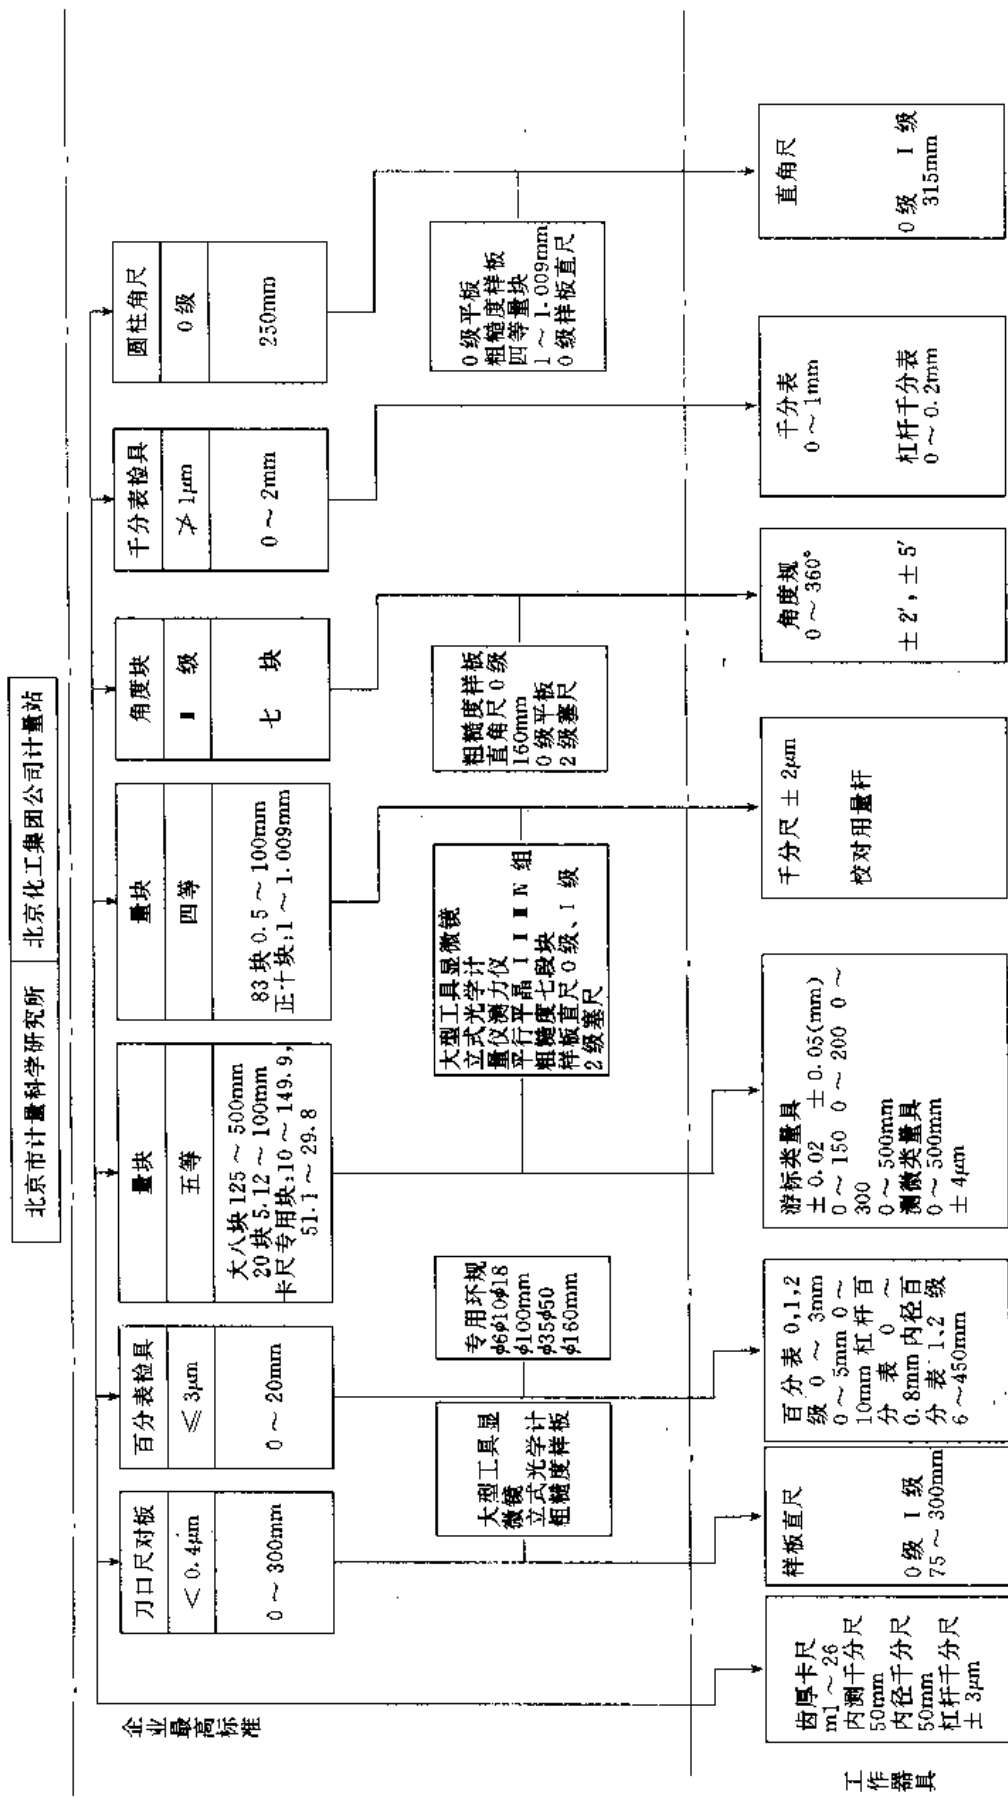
北京市计量科学研究所 北京化工集团公司计量站

企业最高标准

刀口尺对板
< 0.4μm
0 ~ 300mm

百分表检具
≤ 3μm
0 ~ 20mm

量块
五等
大八块 125 ~ 500mm
20 块 5.12 ~ 100mm
卡尺专用块;10 ~ 149.9,
51.1 ~ 29.8

量块
四等
83 块 0.5 ~ 100mm
正十块;1 ~ 1.009mm

角度块
Ⅰ 级
七 块

千分表检具
≯ 1μm
0 ~ 2mm

圆柱角尺
0 级
250mm

大型工具显微镜
立式光学计
粗糙度样板

专用环规
φ6φ10φ18
φ100mm
φ35φ50
φ160mm

大型工具显微镜
立式光学计
量仪测力仪
平行平晶 Ⅰ Ⅱ Ⅲ Ⅳ 组
粗糙度七段块
样板直尺 0 级、Ⅰ 级
2 级塞尺

粗糙度样板
直角尺 0 级
160mm
0 级平板
2 级塞尺

0 级平板
粗糙度样板
四等量块
1 ~ 1.009mm
0 级样板直尺

工作器具

齿厚卡尺
m1 ~ 26
内测千分尺
50mm
内径千分尺
50mm
杠杆千分尺
± 3μm

样板直尺
0 级 Ⅰ 级
75 ~ 300mm

百分表 0,1,2 级 0 ~ 3mm 0 ~ 5mm 0 ~ 10mm 杠杆百分表 0 ~ 0.8mm 内径百分表 1,2 级 6 ~450mm

游标类量具
± 0.02 ± 0.05(mm)
0 ~ 150 0 ~ 200 0 ~ 300
0 ~ 500mm
测微类量具
0 ~ 500mm
± 4μm

千分尺 ± 2μm
校对用量杆

角度规
0 ~ 360°
± 2′, ± 5′

千分表
0 ~ 1mm
杠杆千分表
0 ~ 0.2mm

直角尺
0 级 Ⅰ 级
315mm